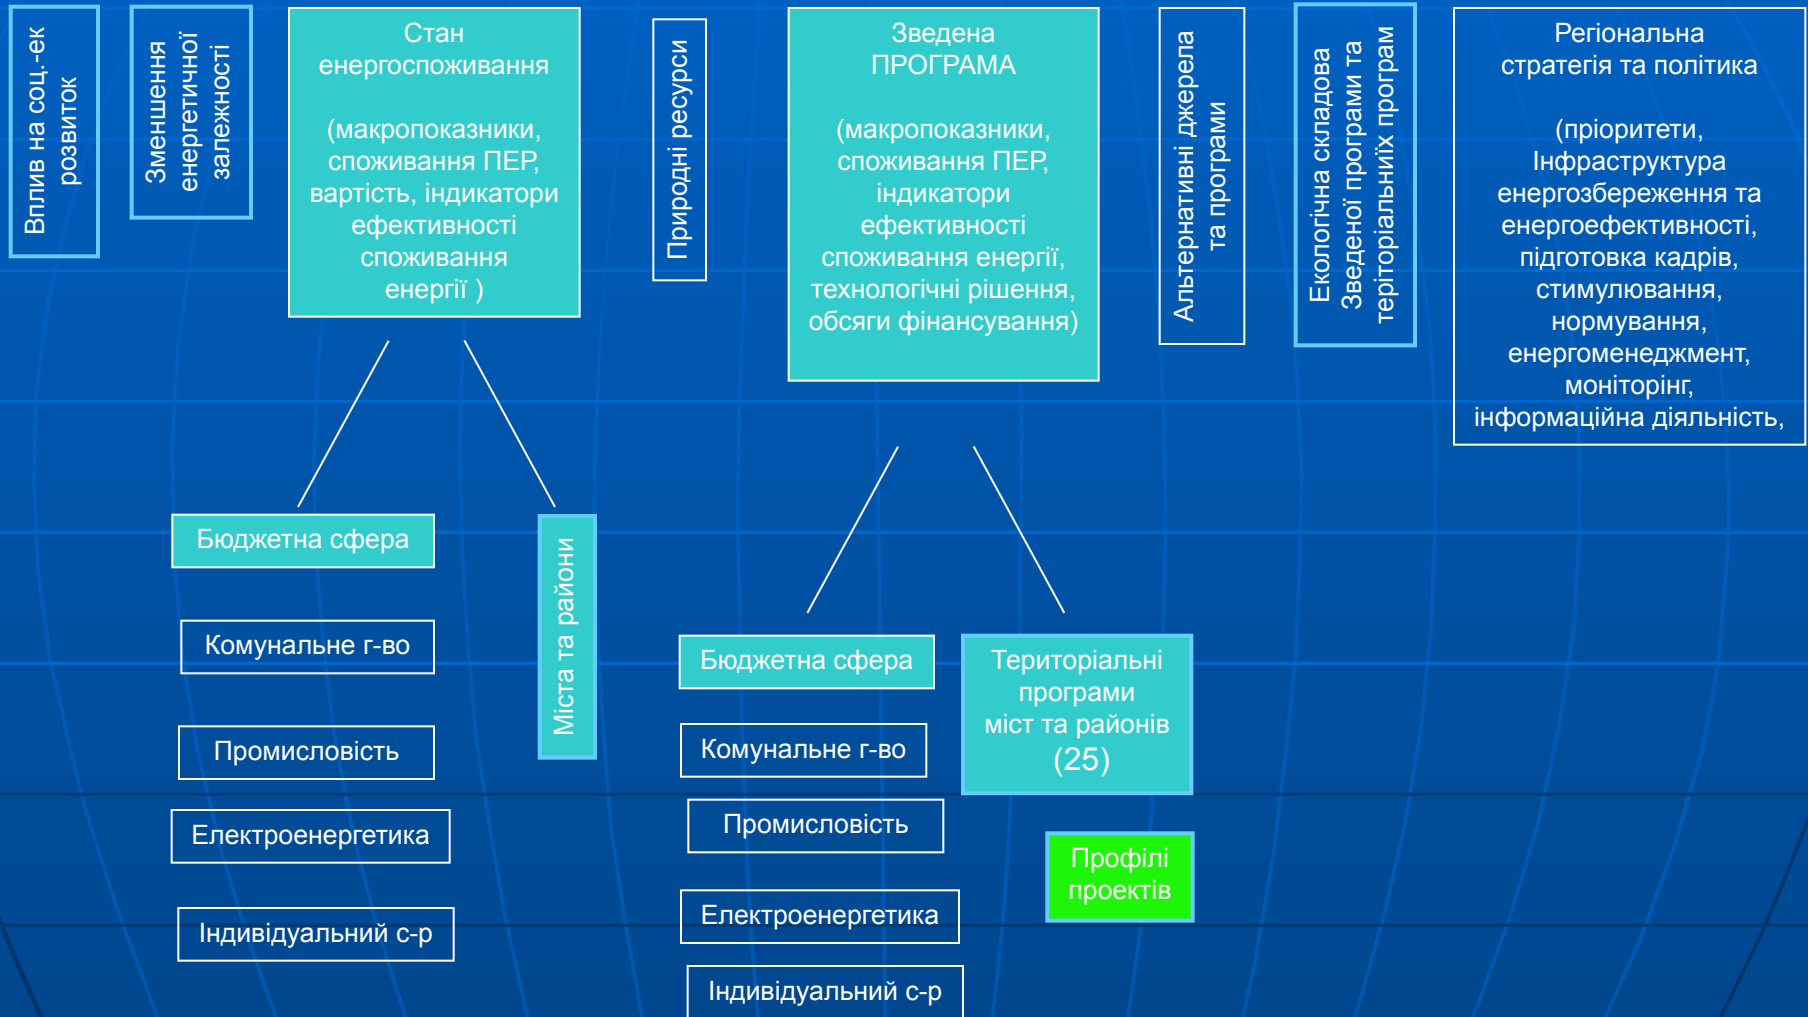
Вплив на соц.-ек розвиток

Зменшення енергетичної залежності

Стан енергоспоживання

(макропоказники, споживання ПЕР, вартість, індикатори ефективності споживання енергії )

Природні ресурси

Зведена ПРОГРАМА

(макропоказники, споживання ПЕР, індикатори ефективності споживання енергії, технологічні рішення, обсяги фінансування)

Альтернативні джерела та програми

Екологічна складова Зведеної програми та теріторіальних програм

Регіональна стратегія та політика

(пріоритети, Інфраструктура енергозбереження та енергоефективності, підготовка кадрів, стимулювання, нормування, енергоменеджмент, моніторінг, інформаційна діяльність,

Бюджетна сфера

Комунальне г-во

Промисловість

Електроенергетика

Індивідуальний с-р

Міста та райони

Бюджетна сфера

Комунальне г-во

Промисловість

Електроенергетика

Індивідуальний с-р

Територіальні програми міст та районів (25)

Профілі проектів